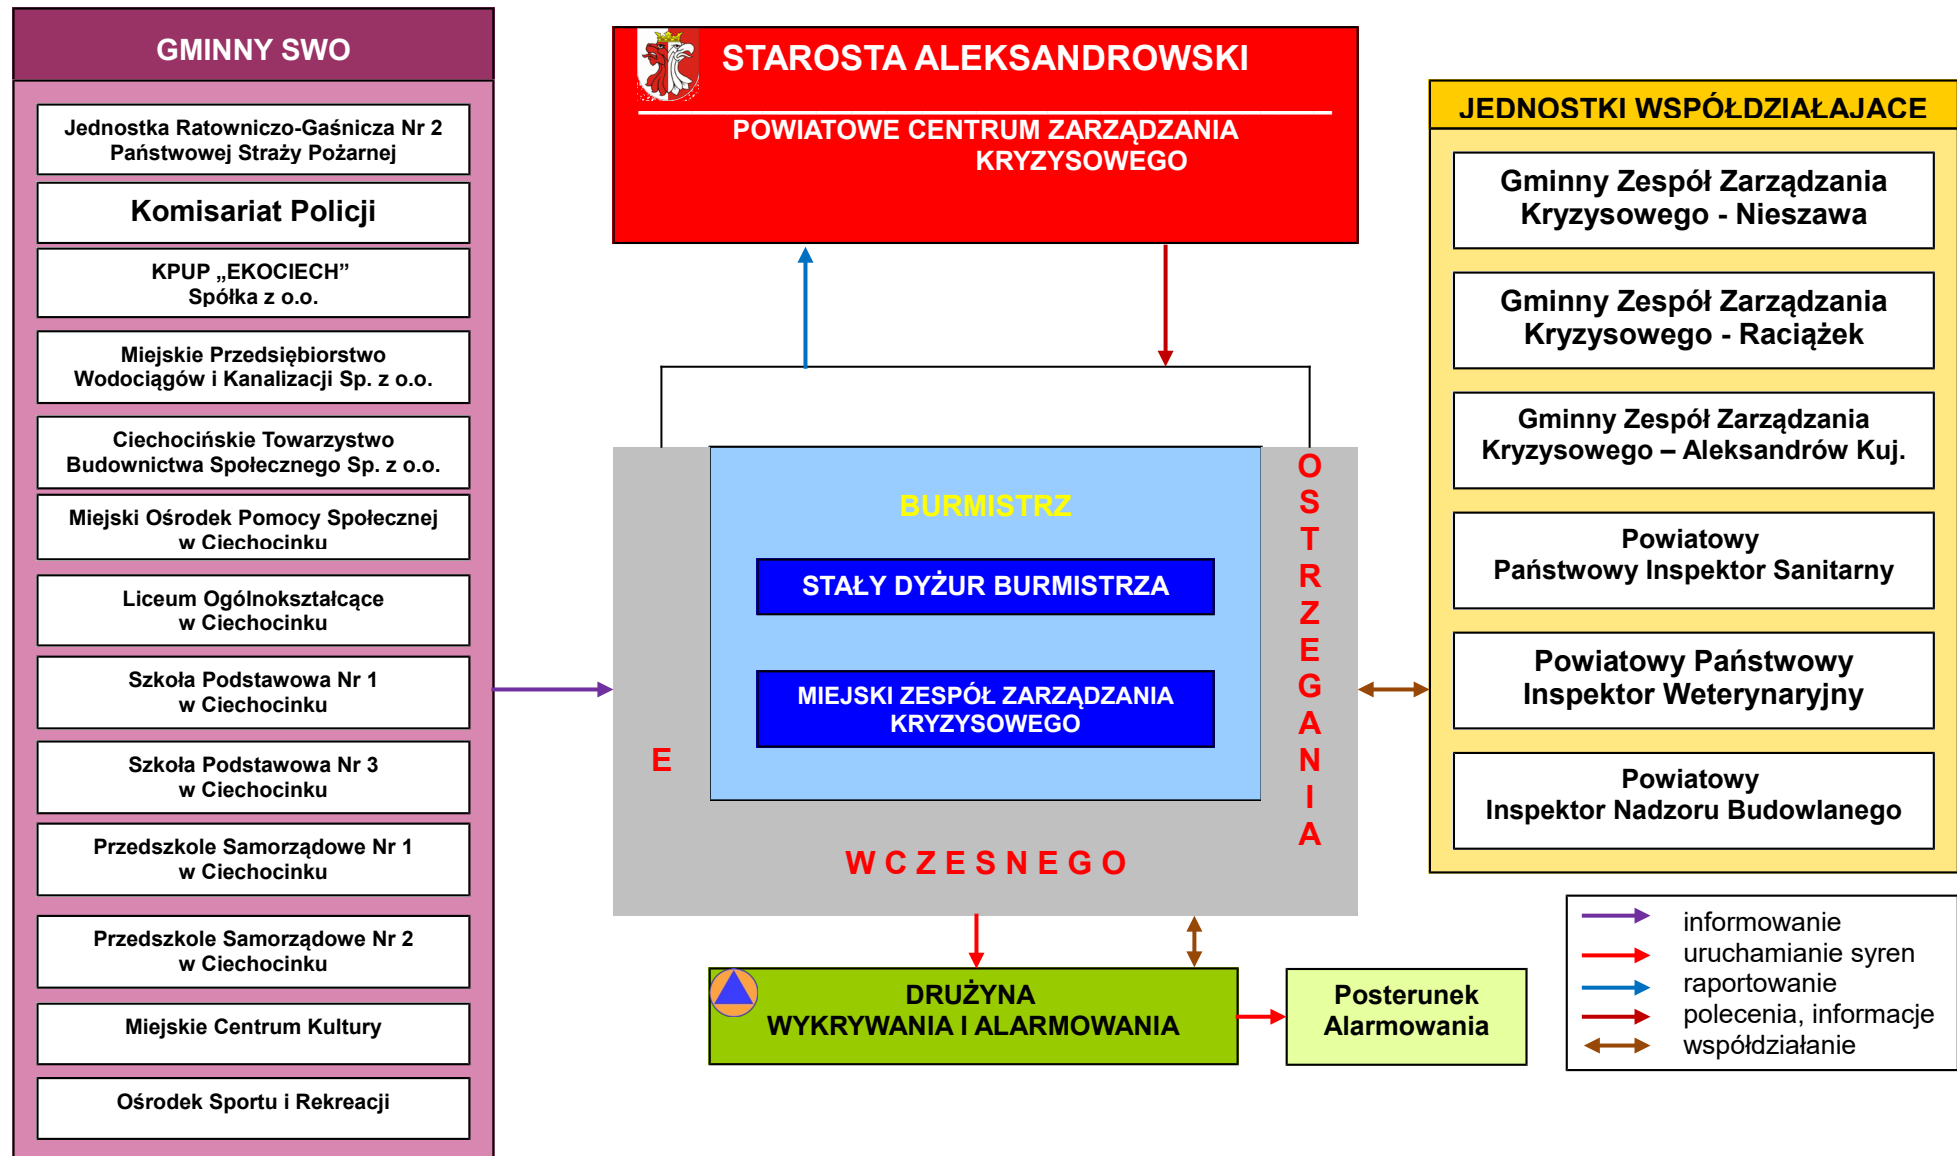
GMINNY SWO

Jednostka Ratowniczo-Gaśnicza Nr 2 Państwowej Straży Pożarnej

Komisariat Policji

KPUP „EKOCIECH" Spółka z o.o.

Miejskie Przedsiębiorstwo Wodociągów i Kanalizacji Sp. z o.o.

Ciechocińskie Towarzystwo Budownictwa Społecznego Sp. z o.o.

Miejski Ośrodek Pomocy Społecznej w Ciechocinku

Liceum Ogólnokształcące w Ciechocinku

Szkoła Podstawowa Nr 1 w Ciechocinku

Szkoła Podstawowa Nr 3 w Ciechocinku

Przedszkole Samorządowe Nr 1 w Ciechocinku

Przedszkole Samorządowe Nr 2 w Ciechocinku

Miejskie Centrum Kultury

Ośrodek Sportu i Rekreacji

STAROSTA ALEKSANDROWSKI

POWIATOWE CENTRUM ZARZĄDZANIA KRYZYSOWEGO

BURMISTRZ

STAŁY DYŻUR BURMISTRZA

MIEJSKI ZESPÓŁ ZARZĄDZANIA KRYZYSOWEGO

E

W C Z E S N E G O

O S T R Z E G A N I A

DRUŻYNA WYKRYWANIA I ALARMOWANIA

Posterunek Alarmowania

JEDNOSTKI WSPÓŁDZIAŁAJACE

Gminny Zespół Zarządzania Kryzysowego - Nieszawa

Gminny Zespół Zarządzania Kryzysowego - Raciążek

Gminny Zespół Zarządzania Kryzysowego – Aleksandrów Kuj.

Powiatowy Państwowy Inspektor Sanitarny

Powiatowy Państwowy Inspektor Weterynaryjny

Powiatowy Inspektor Nadzoru Budowlanego

informowanie
uruchamianie syren
raportowanie
polecenia, informacje
współdziałanie